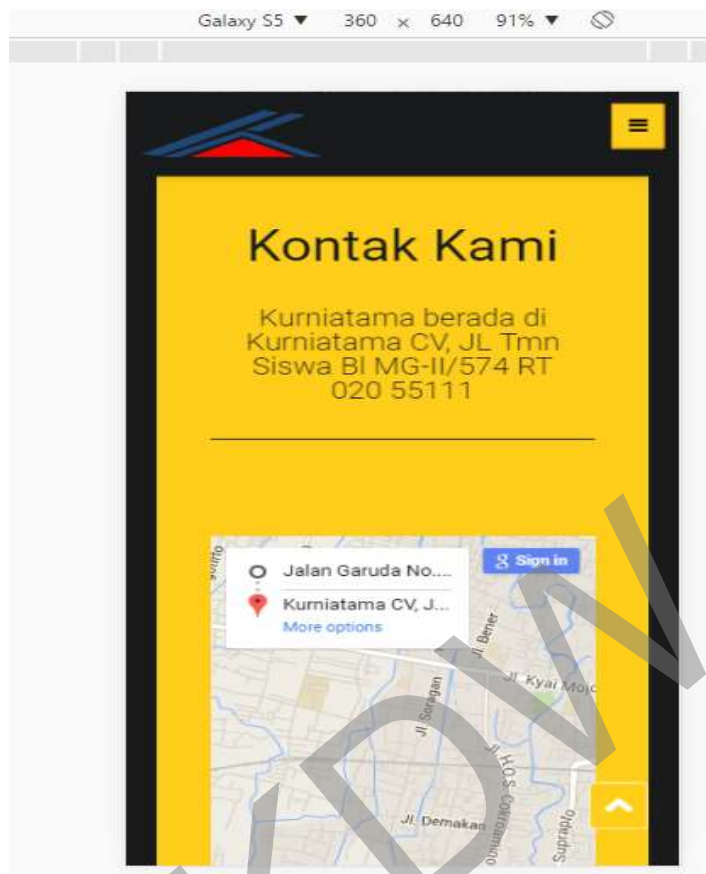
Galaxy S5 ▼ 360 × 640 91% ▼

Kontak Kami

Kurniatama berada di Kurniatama CV, JL Tmn Siswa Bl MG-II/574 RT 020 55111

Jalan Garuda No....

Kurniatama CV, J...

More options

Sign in

Jl. Bener

Jl. Kyai Mojo

Jl. Soragan

Jl. H.O.S. Cokroamino

Jl. Demakan

Suprapto